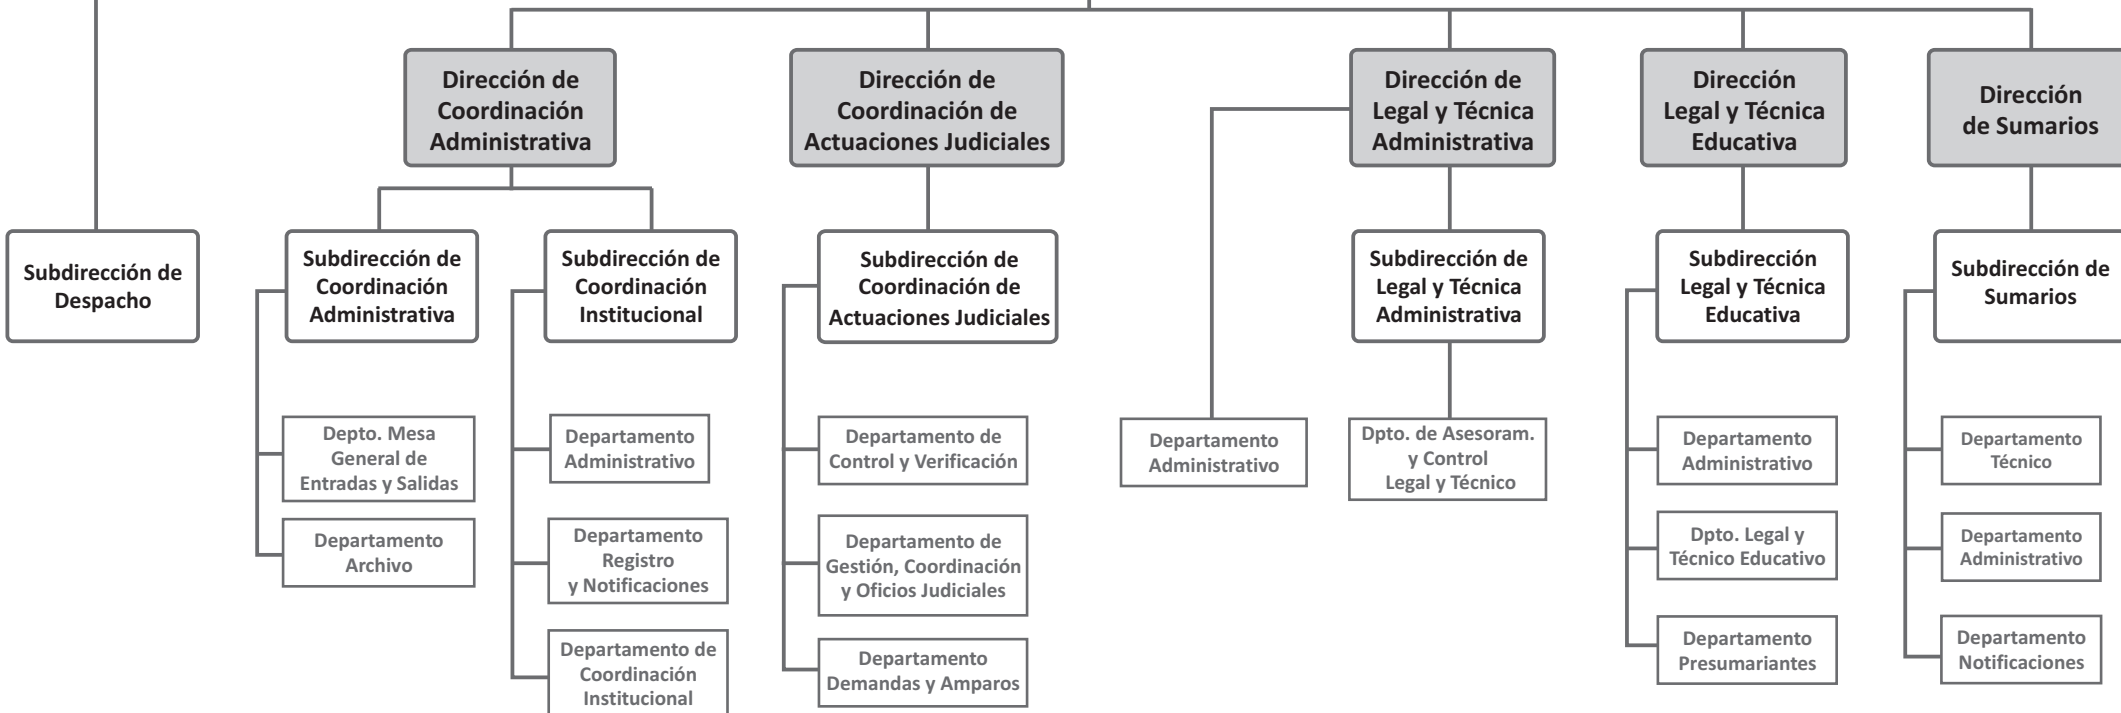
Dirección de Coordinación Administrativa

Dirección de Coordinación de Actuaciones Judiciales

Dirección de Legal y Técnica Administrativa

Dirección Legal y Técnica Educativa

Dirección de Sumarios

Subdirección de Despacho

Subdirección de Coordinación Administrativa

Depto. Mesa General de Entradas y Salidas

Departamento Archivo

Subdirección de Coordinación Institucional

Departamento Administrativo

Departamento Registro y Notificaciones

Departamento de Coordinación Institucional

Subdirección de Coordinación de Actuaciones Judiciales

Departamento de Control y Verificación

Departamento de Gestión, Coordinación y Oficios Judiciales

Departamento Demandas y Amparos

Departamento Administrativo

Subdirección de Legal y Técnica Administrativa

Dpto. de Asesoram. y Control Legal y Técnico

Subdirección Legal y Técnica Educativa

Departamento Administrativo

Dpto. Legal y Técnico Educativo

Departamento Presumariantes

Subdirección de Sumarios

Departamento Técnico

Departamento Administrativo

Departamento Notificaciones